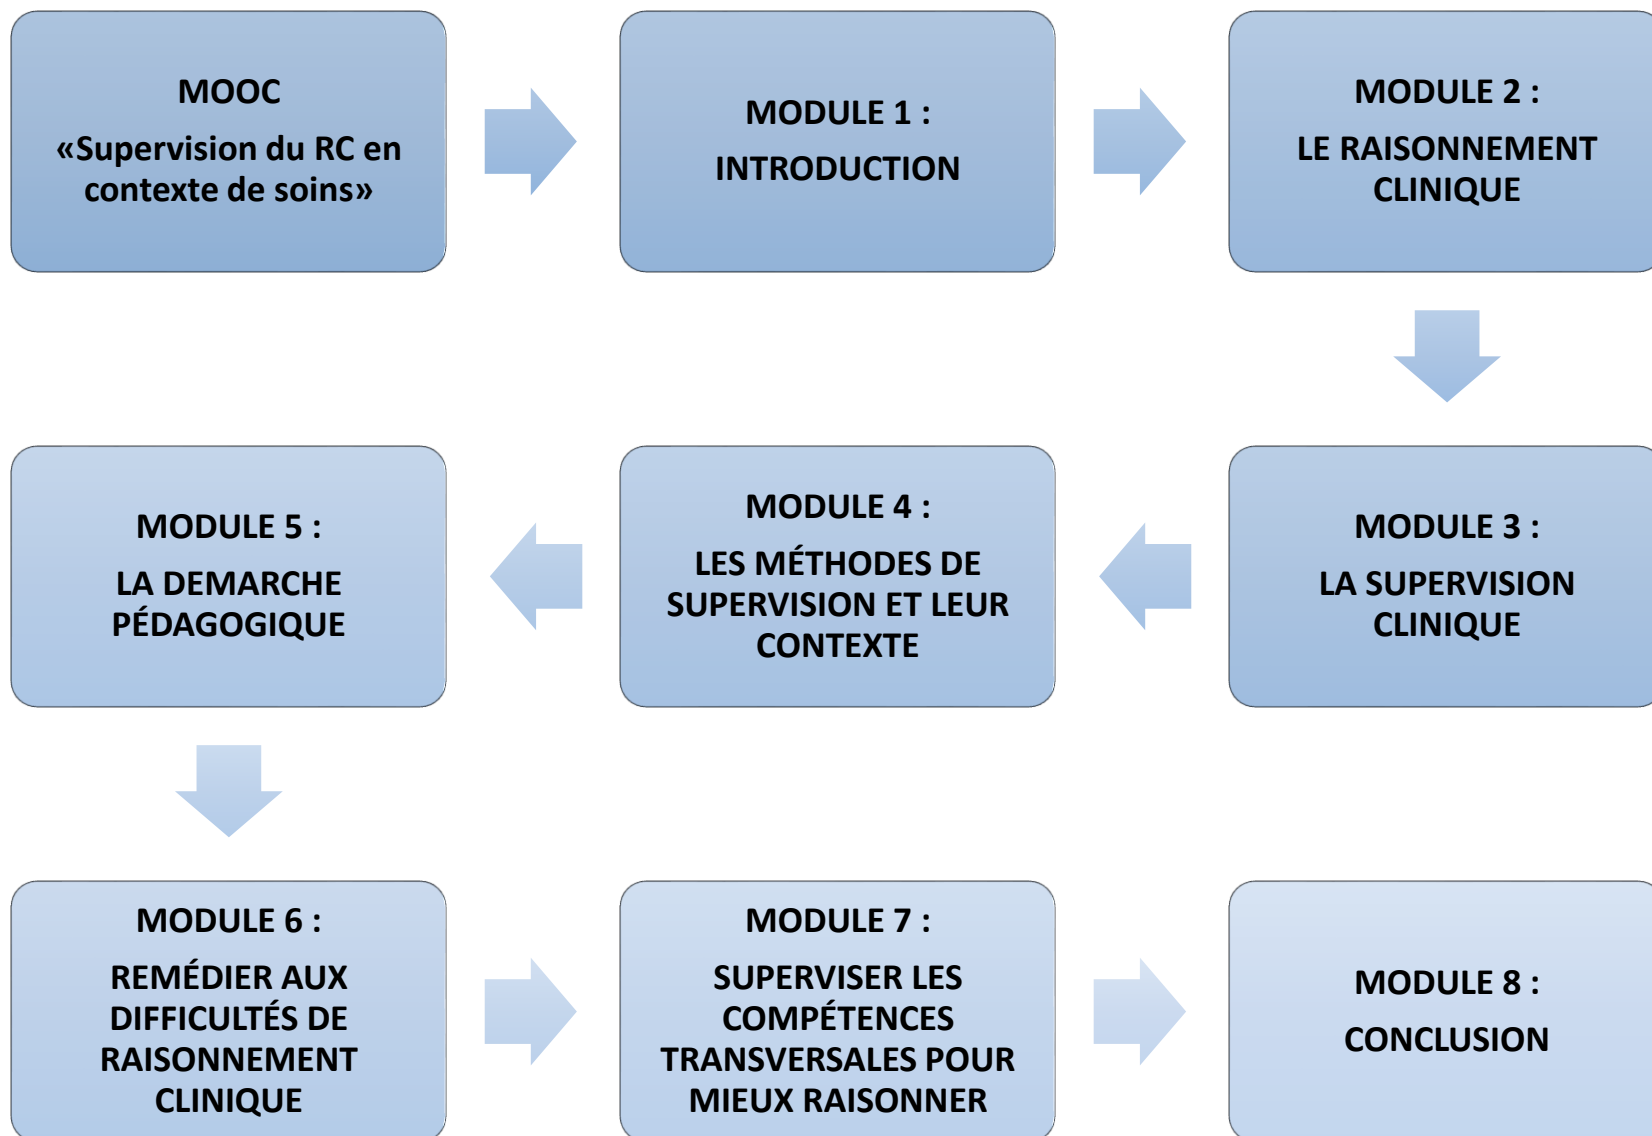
MOOC
«Supervision du RC en contexte de soins»

MODULE 1 :
INTRODUCTION

MODULE 2 :
LE RAISONNEMENT CLINIQUE

MODULE 3 :
LA SUPERVISION CLINIQUE

MODULE 4 :
LES MÉTHODES DE SUPERVISION ET LEUR CONTEXTE

MODULE 5 :
LA DEMARCHE PÉDAGOGIQUE

MODULE 6 :
REMÉDIER AUX DIFFICULTÉS DE RAISONNEMENT CLINIQUE

MODULE 7 :
SUPERVISER LES COMPÉTENCES TRANSVERSALES POUR MIEUX RAISONNER

MODULE 8 :
CONCLUSION